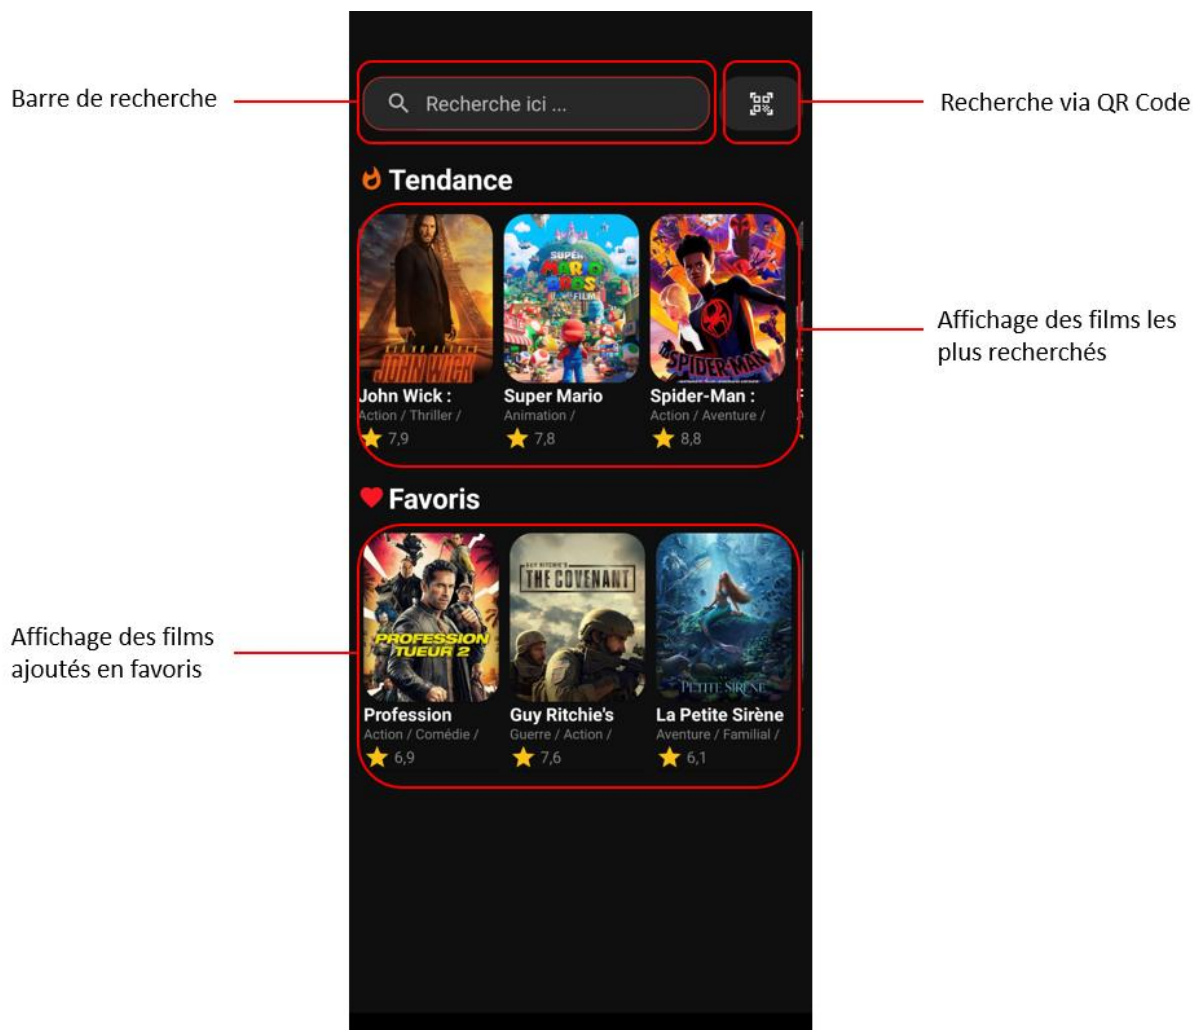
Barre de recherche

Recherche ici ...

Recherche via QR Code

Tendance

JOHN WICK

John Wick :
Action / Thriller /
7,9

SUPER MARIO BROS LE FILM

Super Mario
Animation /
7,8

SPIDER-MAN

Spider-Man :
Action / Aventure /
8,8

Affichage des films les plus recherchés

Favoris

PROFESSION TUEUR 2

Profession
Action / Comédie /
6,9

GUY RITCHIE'S THE COVENANT

Guy Ritchie's
Guerre / Action /
7,6

LA PETITE SIRÈNE

La Petite Sirène
Aventure / Familial /
6,1

Affichage des films ajoutés en favoris